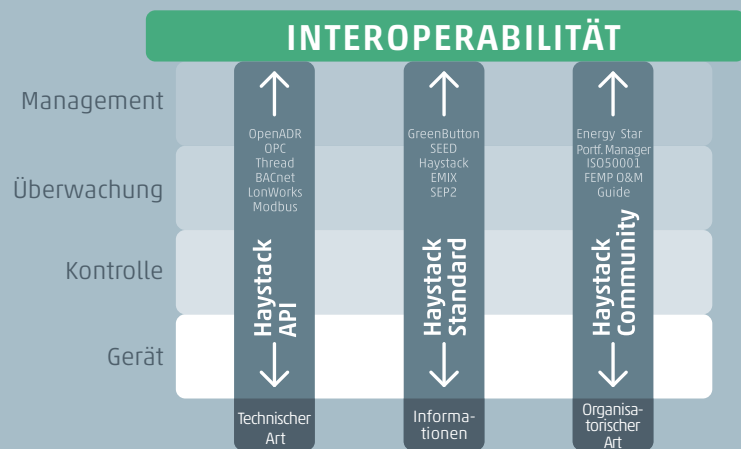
INTEROPERABILITÄT

Management

Überwachung

Kontrolle

Gerät

OpenADR
OPC
Thread
BACnet
LonWorks
Modbus

Haystack API

Technischer Art

GreenButton
SEED
Haystack
EMIX
SEP2

Haystack Standard

Informationen

Energy Star
Portf. Manager
ISO50001
FEMP O&M
Guide

Haystack Community

Organisatorischer Art